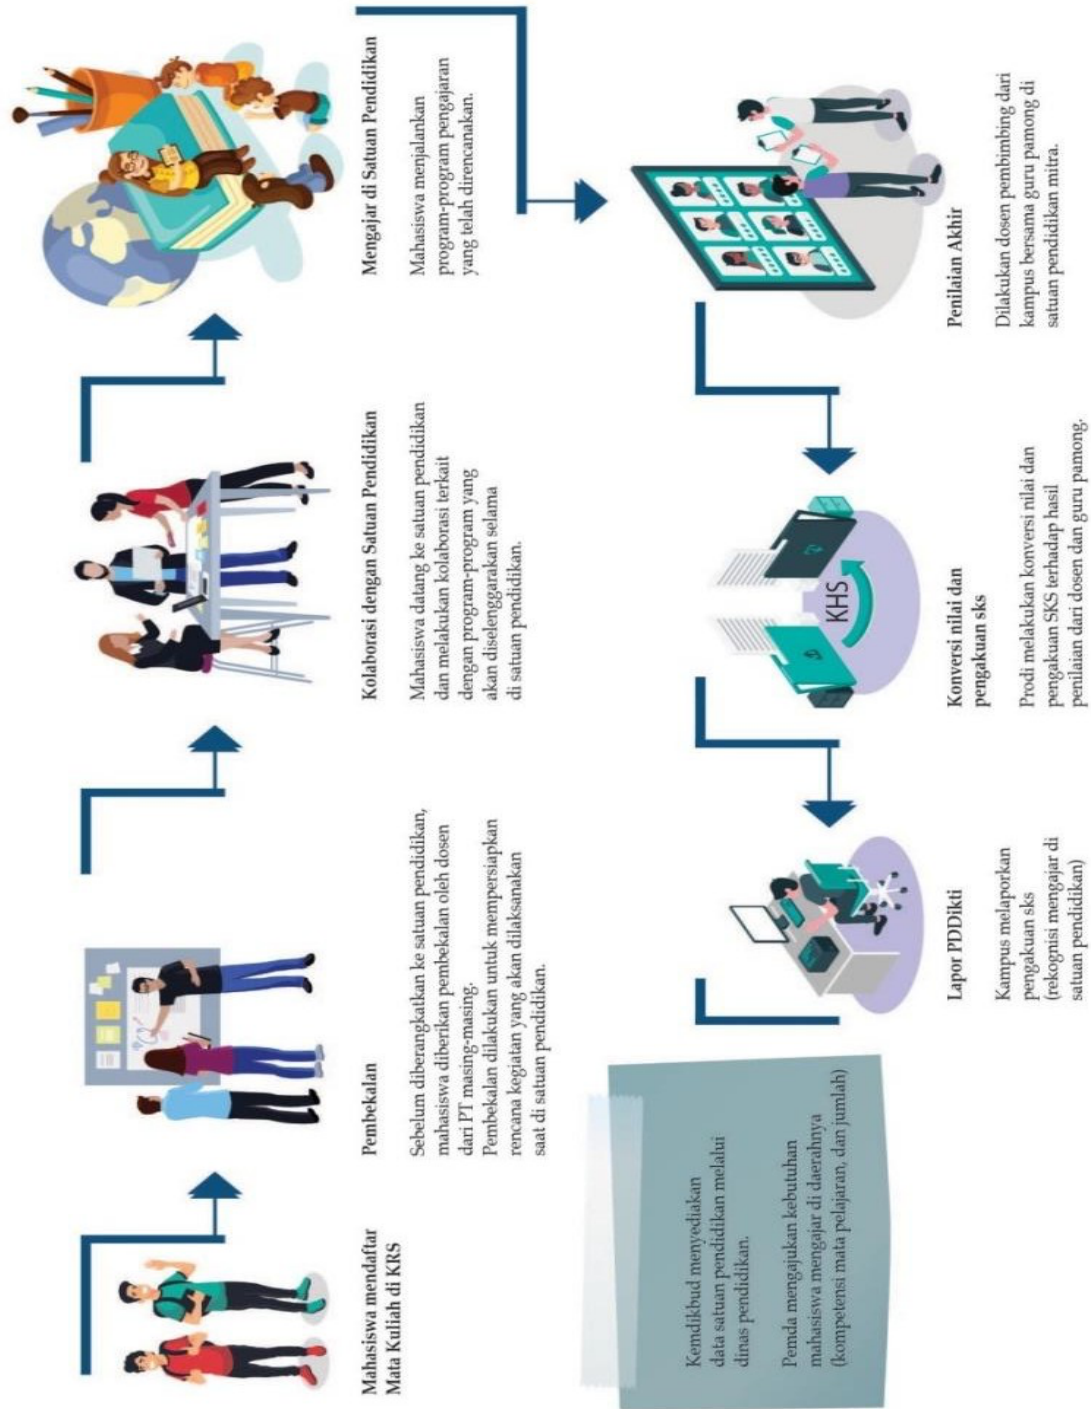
Mahasiswa mendaftar Mata Kuliah di KRS

Pembekalan

Sebelum diberangkatkan ke satuan pendidikan, mahasiswa diberikan pembekalan oleh dosen dari PT masing-masing. Pembekalan dilakukan untuk mempersiapkan rencana kegiatan yang akan dilaksanakan saat di satuan pendidikan.

Kolaborasi dengan Satuan Pendidikan

Mahasiswa datang ke satuan pendidikan dan melakukan kolaborasi terkait dengan program-program yang akan diselenggarakan selama di satuan pendidikan.

Mengajar di Satuan Pendidikan

Mahasiswa menjalankan program-program pengajaran yang telah direncanakan.

Kemdikbud menyediakan data satuan pendidikan melalui dinas pendidikan.

Pemda mengajukan kebutuhan mahasiswa mengajar di daerahnya (kompetensi mata pelajaran, dan jumlah)

Lapor PDDikti

Kampus melaporkan pengakuan sks (rekognisi mengajar di satuan pendidikan)

KHS

Konversi nilai dan pengakuan sks

Prodi melakukan konversi nilai dan pengakuan SKS terhadap hasil penilaian dari dosen dan guru pamong.

Penilaian Akhir

Dilakukan dosen pembimbing dari kampus bersama guru pamong di satuan pendidikan mitra.